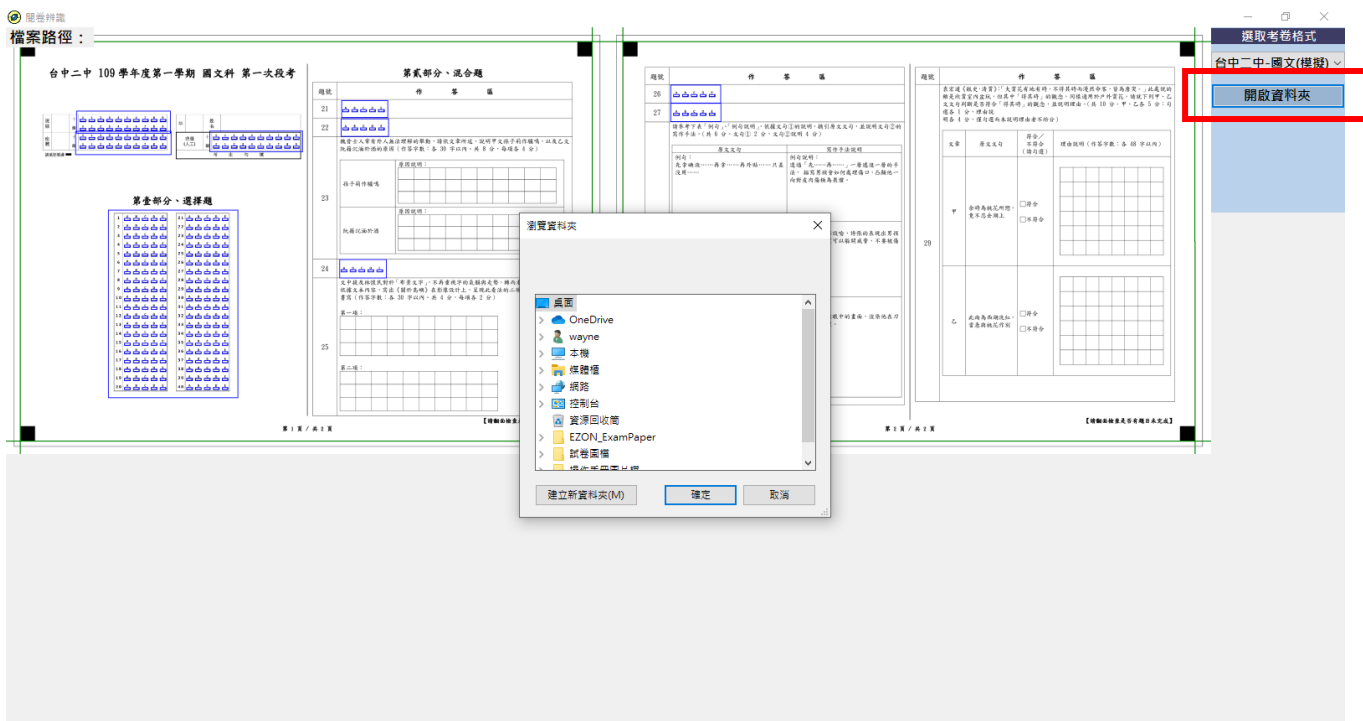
閱卷特編

檔案路徑：

台中二中 109 學年度第一學期 國文科 第一次段考

第壹部分、選擇題

第貳部分、混合題

題號 作答區

21

22

23

24

25

第 1 頁 / 共 2 頁

題號 作答區

26

27

29

第 2 頁 / 共 2 頁

選取考卷格式

台中二中-國文(模擬)

開啟資料夾

瀏覽資料夾

桌面

OneDrive

wayne

本機

媒體櫃

網路

控制台

資源回收筒

EZON_ExamPaper

試卷圖檔

建立新資料夾(M)

確定

取消